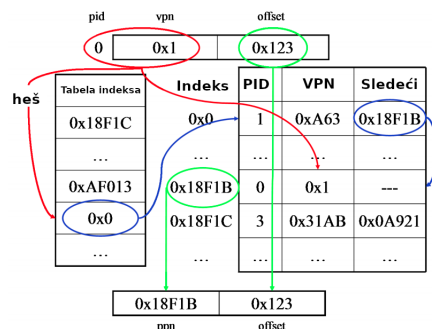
pid vpn offset

| 0 | 0x1 | 0x123 |
|---|---|---|

heš

| Tabela indeksa |
|---|
| 0x18F1C |
| … |
| 0xAF013 |
| 0x0 |
| … |

| Indeks | PID | VPN | Sledeći |
|---|---|---|---|
| 0x0 | 1 | 0xA63 | 0x18F1B |
| … | … | … | … |
| 0x18F1B | 0 | 0x1 | --- |
| 0x18F1C | 3 | 0x31AB | 0x0A921 |
| … | … | … | … |

| 0x18F1B | 0x123 |
|---|---|

ppn offset